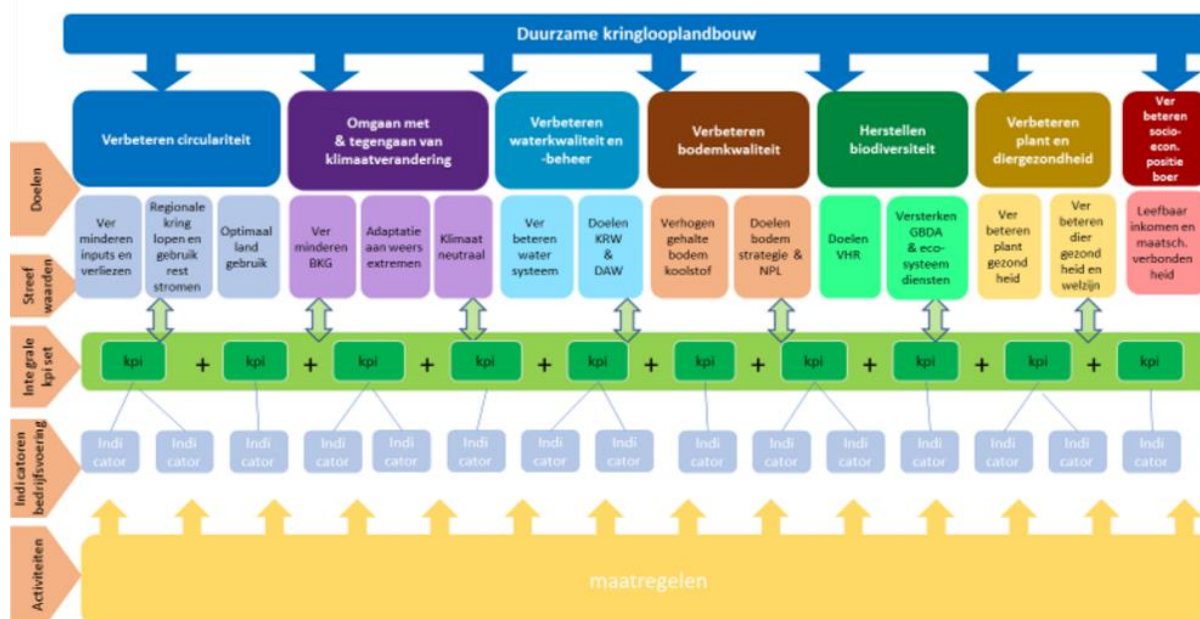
Duurzame kringlooplandbouw

Doelen

Streef waarden

Inte grale kpi set

Indi catoren bedrijfsvoering

Activiteiten

Verbeteren circulariteit

Omgaan met & tegengaan van klimaatverandering

Verbeteren waterkwaliteit en -beheer

Verbeteren bodemkwaliteit

Herstellen biodiversiteit

Verbeteren plant en diergezondheid

Ver beteren socio-econ. positie boer

Ver minderen inputs en verliezen

Regionale kring lopen en gebruik rest stromen

Optimaal land gebruik

Ver minderen BKG

Adaptatie aan weers extremen

Klimaat neutraal

Ver beteren water systeem

Doelen KRW & DAW

Verhogen gehalte bodem koolstof

Doelen bodem strategie & NPL

Doelen VHR

Versterken GBDA & eco-systeem diensten

Ver beteren plant gezond heid

Ver beteren dier gezond heid en welzijn

Leefbaar inkomen en maatsch. verbonden heid

kpi + kpi + kpi + kpi + kpi + kpi + kpi + kpi + kpi + kpi

Indi cator Indi cator Indi cator Indi cator Indi cator Indi cator Indi cator Indi cator Indi cator Indi cator Indi cator Indi cator Indi cator Indi cator Indi cator

maatregelen